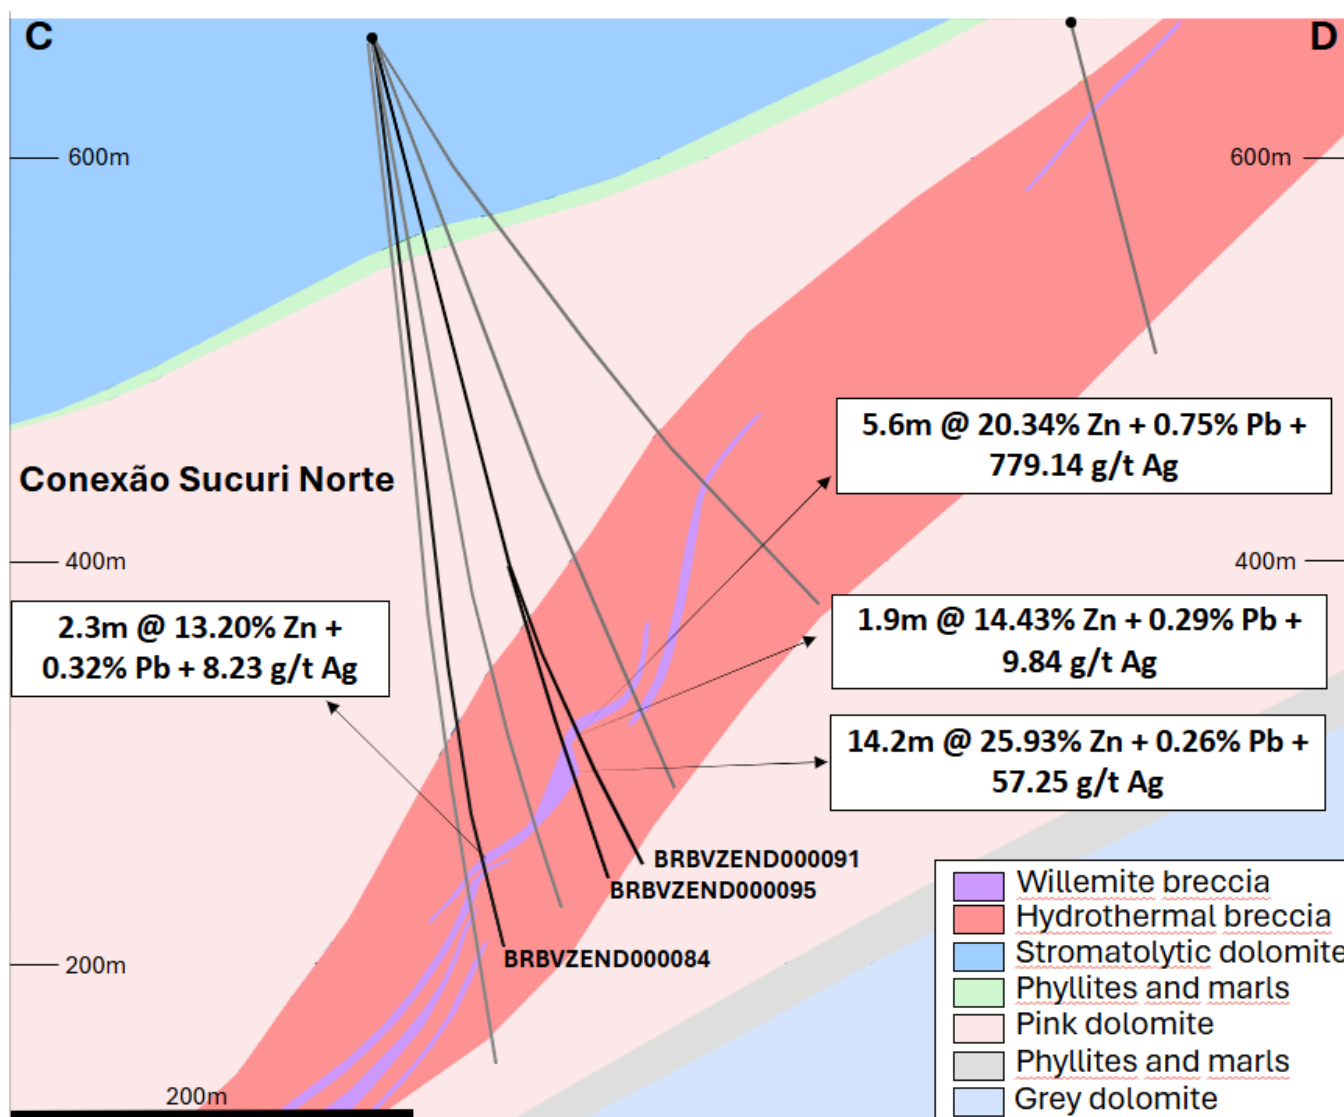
C

D'

600m

600m

Conexão Sucuri Norte

5.6m @ 20.34% Zn + 0.75% Pb + 779.14 g/t Ag

400m

400m

2.3m @ 13.20% Zn + 0.32% Pb + 8.23 g/t Ag

1.9m @ 14.43% Zn + 0.29% Pb + 9.84 g/t Ag

14.2m @ 25.93% Zn + 0.26% Pb + 57.25 g/t Ag

BRBVZEND000091

BRBVZEND000095

BRBVZEND000084

200m

200m

Willemite breccia
Hydrothermal breccia
Stromatolytic dolomite
Phyllites and marls
Pink dolomite
Phyllites and marls
Grey dolomite